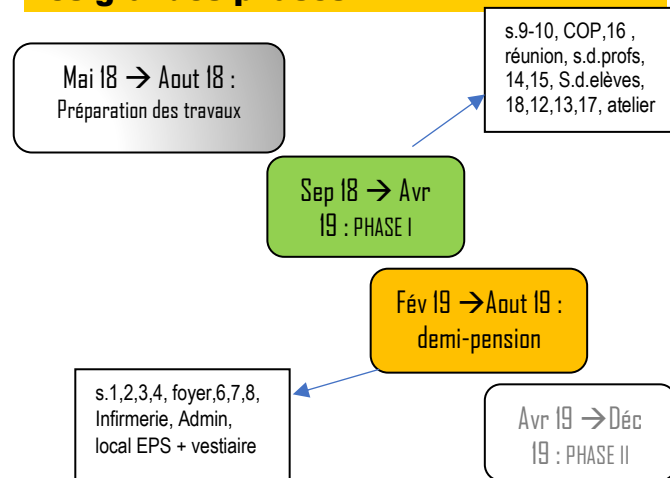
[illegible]

Mai 18 $\rightarrow$ Aout 18 : Préparation des travaux

s.9-10, COP,16 , réunion, s.d.profs, 14,15, S.d.elèves, 18,12,13,17, atelier

Sep 18 $\rightarrow$ Avr 19 : PHASE I

Fév 19 $\rightarrow$Aout 19 : demi-pension

s.1,2,3,4, foyer,6,7,8, Infirmerie, Admin, local EPS + vestiaire

Avr 19 $\rightarrow$Déc 19 : PHASE II